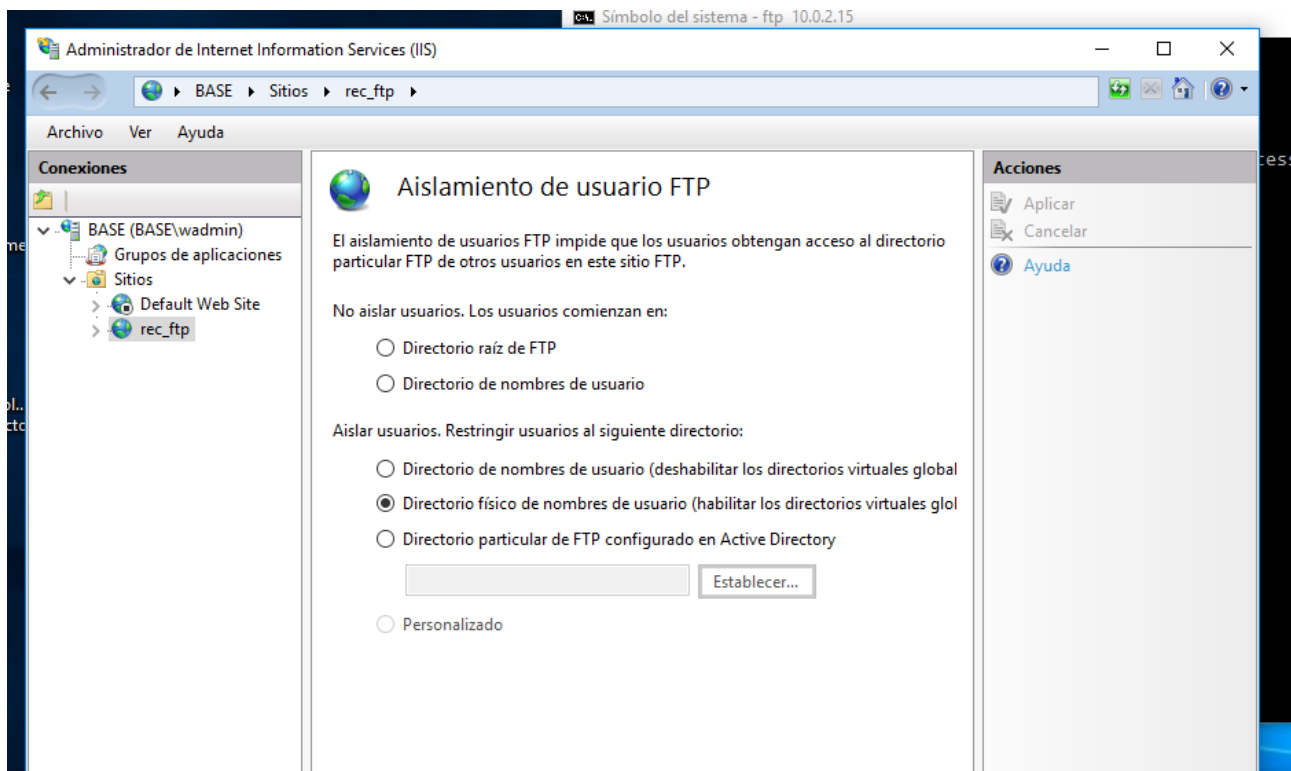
Símbolo del sistema - ftp 10.0.2.15

Administrador de Internet Information Services (IIS)

BASE ▸ Sitios ▸ rec_ftp ▸

Archivo Ver Ayuda

Conexiones

BASE (BASE\wadmin)
Grupos de aplicaciones
Sitios
Default Web Site
rec_ftp

Aislamiento de usuario FTP

El aislamiento de usuarios FTP impide que los usuarios obtengan acceso al directorio particular FTP de otros usuarios en este sitio FTP.

No aislar usuarios. Los usuarios comienzan en:

Directorio raíz de FTP

Directorio de nombres de usuario

Aislar usuarios. Restringir usuarios al siguiente directorio:

Directorio de nombres de usuario (deshabilitar los directorios virtuales global

Directorio físico de nombres de usuario (habilitar los directorios virtuales glol

Directorio particular de FTP configurado en Active Directory

Establecer...

Personalizado

Acciones

Aplicar

Cancelar

Ayuda

me

ol..
cto

ess